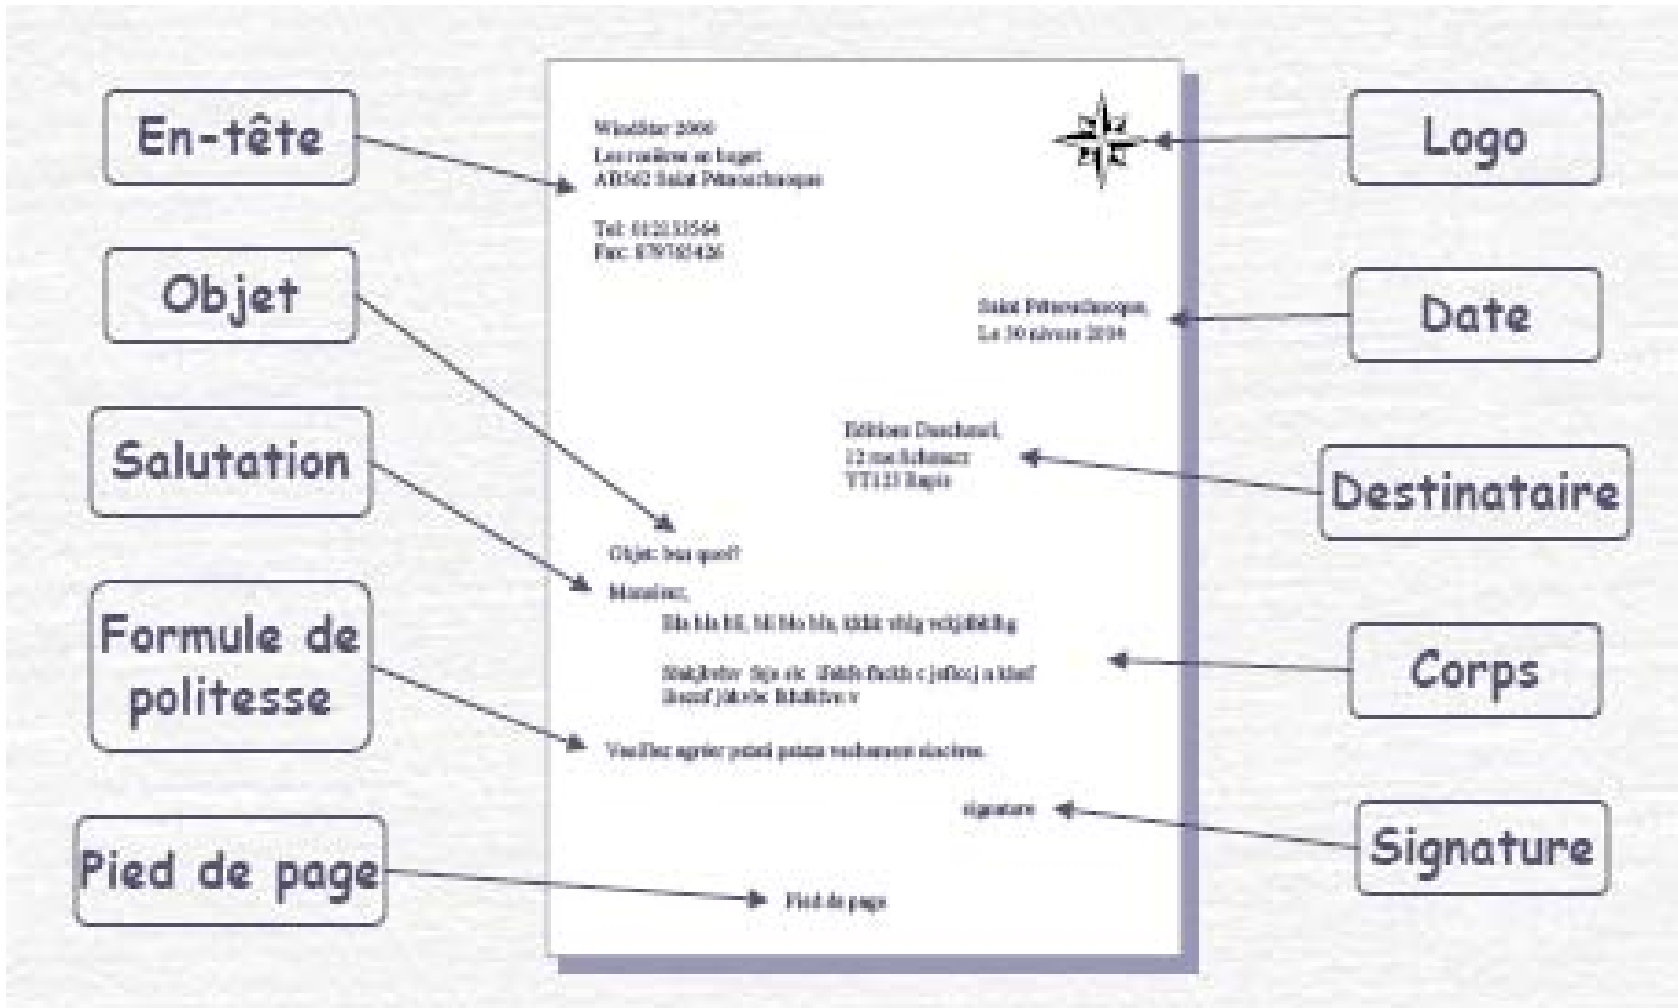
En-tête

Objet

Salutation

Formule de politesse

Pied de page

WindStar 2000
Les roulions au baget
AB562 Saint Pétaouchnoque

Tel: 0121323564
Fax: 078785426

Saint Pétaouchnoque,
Le 30 janvier 2006

Editions Dunchaud,
12 rue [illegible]
YT123 Rapis

Objet: bien quoi?

Monsieur,
Bla bla bli, bli blo bla, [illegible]

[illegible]

Veuillez agréer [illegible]

signature

Pied de page

Logo

Date

Destinataire

Corps

Signature